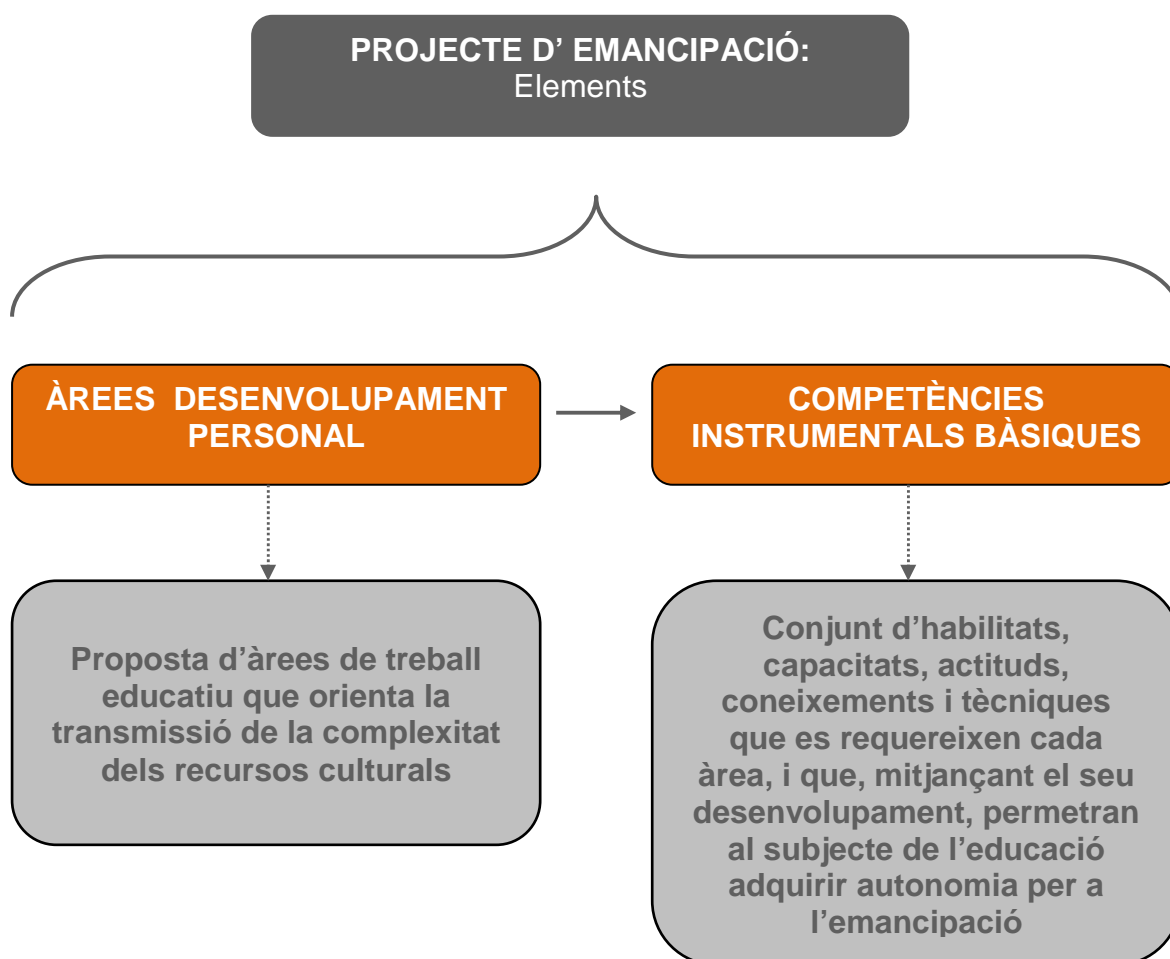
PROJECTE D’ EMANCIPACIÓ:
Elements

ÀREES DESENVOLUPAMENT PERSONAL

COMPETÈNCIES INSTRUMENTALS BÀSIQUES

Proposta d’àrees de treball educatiu que orienta la transmissió de la complexitat dels recursos culturals

Conjunt d’habilitats, capacitats, actituds, coneixements i tècniques que es requereixen cada àrea, i que, mitjançant el seu desenvolupament, permetran al subjecte de l’educació adquirir autonomia per a l’emancipació